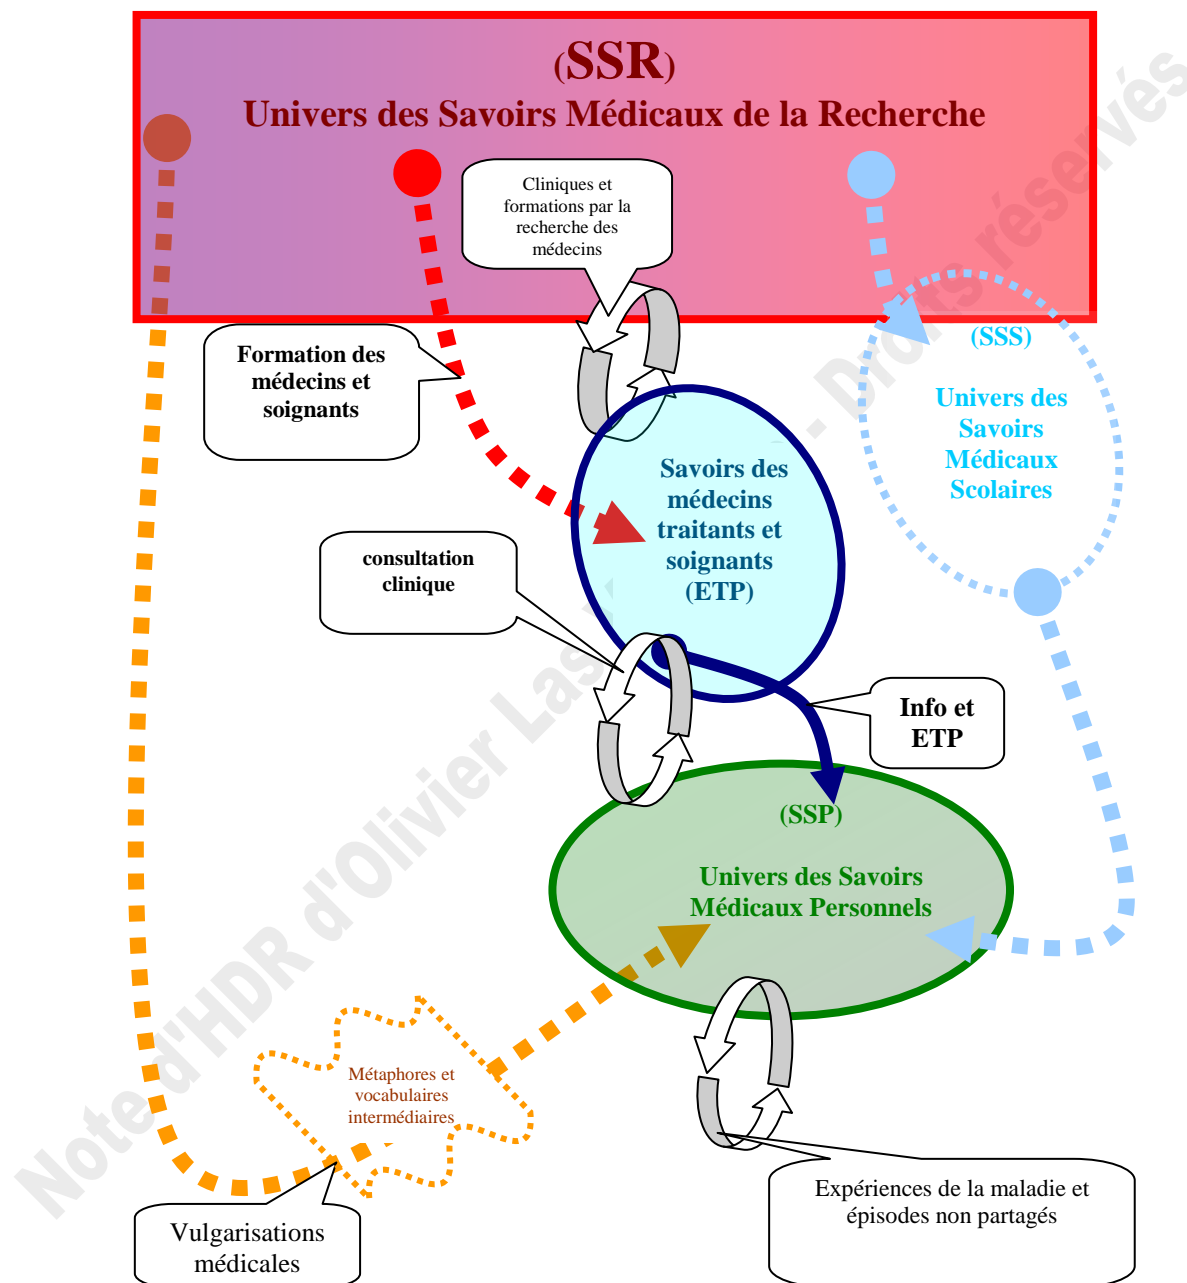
(SSR)
Univers des Savoirs Médicaux de la Recherche

Cliniques et formations par la recherche des médecins

Formation des médecins et soignants

(SSS)
Univers des Savoirs Médicaux Scolaires

Savoirs des médecins traitants et soignants (ETP)

consultation clinique

Info et ETP

(SSP)
Univers des Savoirs Médicaux Personnels

Métaphores et vocabulaires intermédiaires

Vulgarisations médicales

Expériences de la maladie et épisodes non partagés

Note d'HDR d'Olivier Las... - Droits réservés